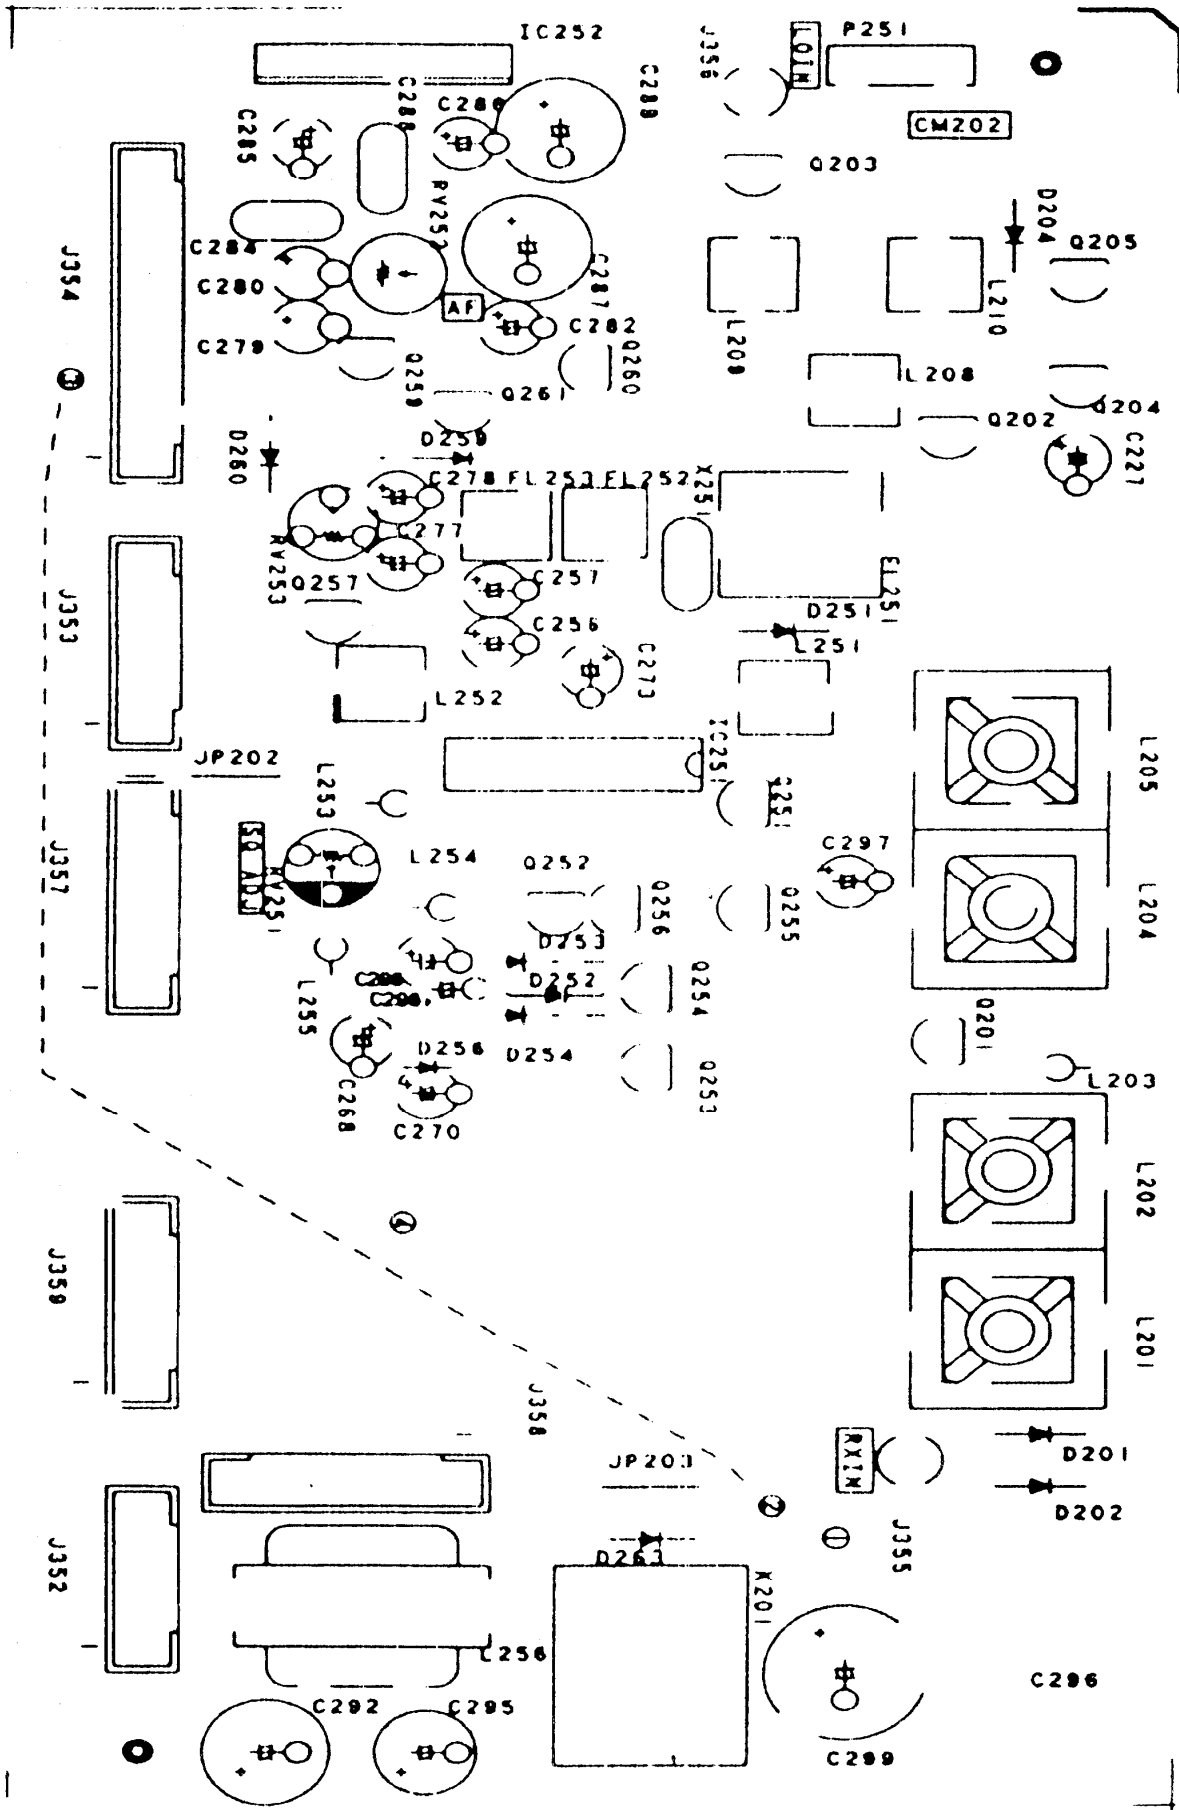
IC252
J356
TXIO
P251
C288
C286
C289
C285
CM202
Q203
RV252
D204
Q205
C284
J354
C280
C287
L209
L210
AF
C279
C282
Q259
Q260
L208
Q261
Q202
Q204
D259
C227
D260
C278
FL253
FL252
X251
C277
RV253
EL251
J353
Q257
C257
D251
C256
L251
C273
L252
IC251
JP202
L205
L253
Q251
C297
L254
Q252
J357
SQ ADJ
RV251
Q256
Q255
L204
D253
C288
D252
Q254
C290
L255
Q201
D256
D254
Q253
L203
C268
C270
L202
J359
L201
J358
RXIN
D201
JP203
D202
J355
J352
D261
K201
L256
C296
C292
C295
C299